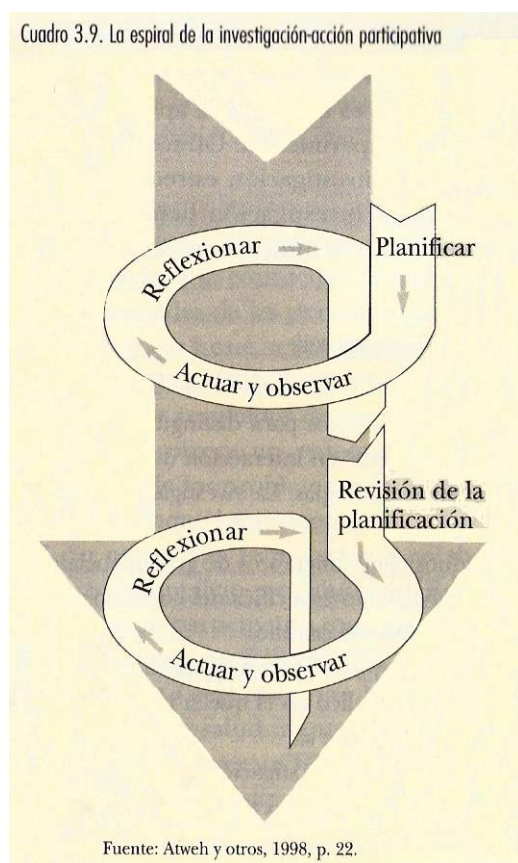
Cuadro 3.9. La espiral de la investigación-acción participativa

Reflexionar

Planificar

Actuar y observar

Revisión de la planificación

Reflexionar

Actuar y observar

Fuente: Atweh y otros, 1998, p. 22.